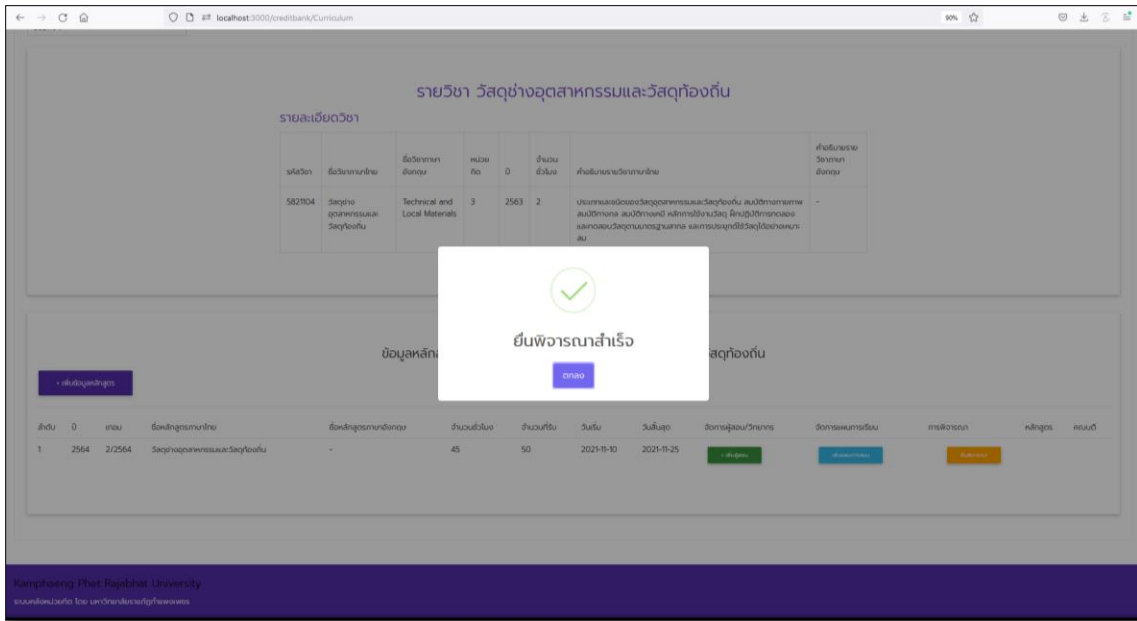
localhost:3000/creditbank/Curriculum

90%

รายวิชา วัสดุช่างอุตสาหกรรมและวัสดุท้องถิ่น

รายละเอียดวิชา

| รหัสวิชา | ชื่อวิชาภาษาไทย | ชื่อวิชาภาษาอังกฤษ | หน่วยกิต | ปี | จำนวนชั่วโมง | คำอธิบายรายวิชาภาษาไทย | คำอธิบายรายวิชาภาษาอังกฤษ |
|---|---|---|---|---|---|---|---|
| 5821104 | วัสดุช่างอุตสาหกรรมและวัสดุท้องถิ่น | Technical and Local Materials | 3 | 2563 | 2 | ประเภทและชนิดของวัสดุอุตสาหกรรมและวัสดุท้องถิ่น สมบัติทางกายภาพ สมบัติทางกล สมบัติทางเคมี หลักการใช้งานวัสดุ ฝึกปฏิบัติการทดสอบและทดสอบวัสดุตามมาตรฐานสากล และการประยุกต์ใช้วัสดุได้อย่างเหมาะสม | - |

ยื่นพิจารณาสำเร็จ

ตกลง

ข้อมูลหลัก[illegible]วัสดุท้องถิ่น

+ เพิ่มข้อมูลหลักสูตร

| ลำดับ | ปี | เทอม | ชื่อหลักสูตรภาษาไทย | ชื่อหลักสูตรภาษาอังกฤษ | จำนวนชั่วโมง | จำนวนที่รับ | วันเริ่ม | วันสิ้นสุด | จัดการผู้สอน/วิทยากร | จัดการแผนการเรียน | การพิจารณา | หลักสูตร | คอนบดี |
|---|---|---|---|---|---|---|---|---|---|---|---|---|---|
| 1 | 2564 | 2/2564 | วัสดุช่างอุตสาหกรรมและวัสดุท้องถิ่น | - | 45 | 50 | 2021-11-10 | 2021-11-25 | + เพิ่มผู้สอน | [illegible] | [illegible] | | |

Kamphaeng Phet Rajabhat University
ระบบคลังหน่วยกิต โดย มหาวิทยาลัยราชภัฏกำแพงเพชร